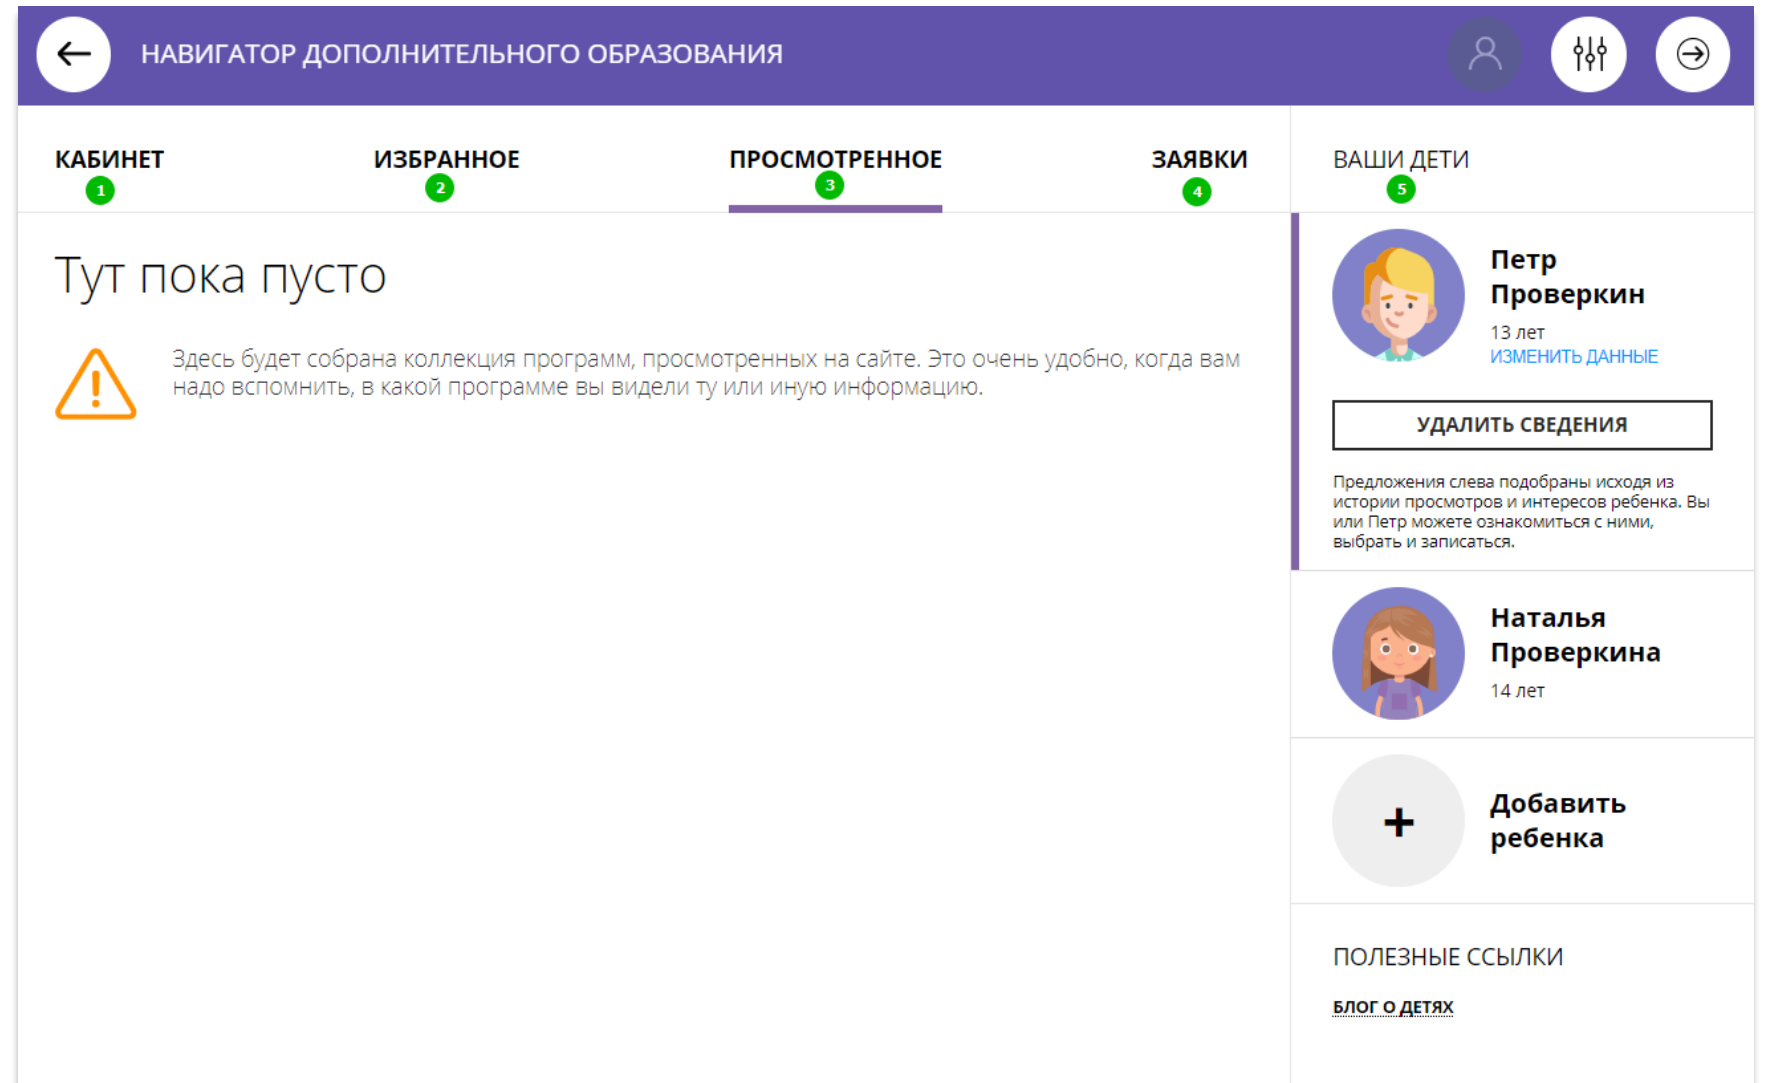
НАВИГАТОР ДОПОЛНИТЕЛЬНОГО ОБРАЗОВАНИЯ

КАБИНЕТ 1
ИЗБРАННОЕ 2
ПРОСМОТРЕННОЕ 3
ЗАЯВКИ 4
ВАШИ ДЕТИ 5

Тут пока пусто

Здесь будет собрана коллекция программ, просмотренных на сайте. Это очень удобно, когда вам надо вспомнить, в какой программе вы видели ту или иную информацию.

Петр Проверкин
13 лет
ИЗМЕНИТЬ ДАННЫЕ

УДАЛИТЬ СВЕДЕНИЯ

Предложения слева подобраны исходя из истории просмотров и интересов ребенка. Вы или Петр можете ознакомиться с ними, выбрать и записаться.

Наталья Проверкина
14 лет

+
Добавить ребенка

ПОЛЕЗНЫЕ ССЫЛКИ
БЛОГ О ДЕТЯХ